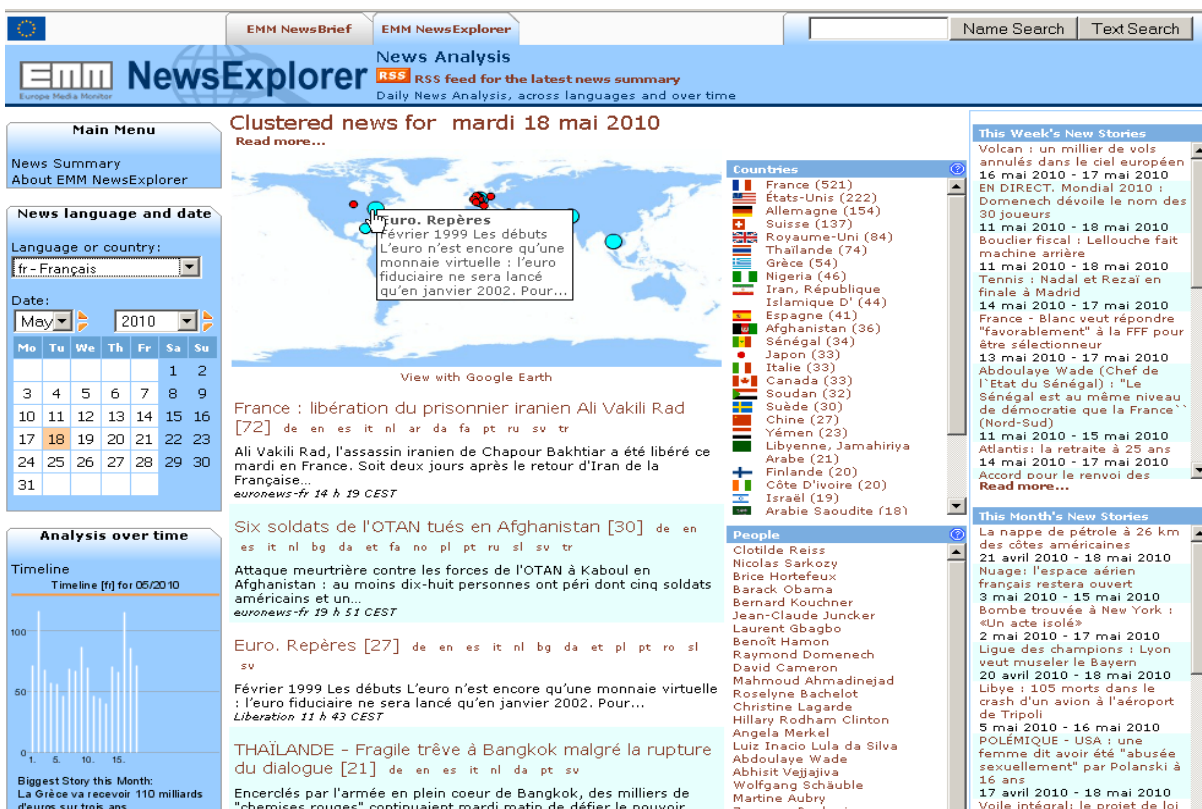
EMM NewsBrief | EMM NewsExplorer

Name Search | Text Search

EMM NewsExplorer
Europe Media Monitor

News Analysis
RSS RSS feed for the latest news summary
Daily News Analysis, across languages and over time

Main Menu
News Summary
About EMM NewsExplorer

News language and date
Language or country:
fr - Français
Date:
May 2010

| Mo | Tu | We | Th | Fr | Sa | Su |
|---|---|---|---|---|---|---|
| | | | | | 1 | 2 |
| 3 | 4 | 5 | 6 | 7 | 8 | 9 |
| 10 | 11 | 12 | 13 | 14 | 15 | 16 |
| 17 | 18 | 19 | 20 | 21 | 22 | 23 |
| 24 | 25 | 26 | 27 | 28 | 29 | 30 |
| 31 | | | | | | |

Analysis over time
Timeline
Timeline [fr] for 05/2010
100
50
0
1. 5. 10. 15.
Biggest Story this Month:
La Grèce va recevoir 110 milliards d'euros sur trois ans

Clustered news for mardi 18 mai 2010
Read more...

Euro. Repères
Février 1999 Les débuts L'euro n'est encore qu'une monnaie virtuelle : l'euro fiduciaire ne sera lancé qu'en janvier 2002. Pour...

View with Google Earth

France : libération du prisonnier iranien Ali Vakili Rad [72] de en es it nl ar da fa pt ru sv tr
Ali Vakili Rad, l'assassin iranien de Chapour Bakhtiar a été libéré ce mardi en France. Soit deux jours après le retour d'Iran de la Française...
euronews-fr 14 h 19 CEST

Six soldats de l'OTAN tués en Afghanistan [30] de en es it nl bg da et fa no pl pt ru sl sv tr
Attaque meurtrière contre les forces de l'OTAN à Kaboul en Afghanistan : au moins dix-huit personnes ont péri dont cinq soldats américains et un...
euronews-fr 19 h 51 CEST

Euro. Repères [27] de en es it nl bg da et pl pt ro sl sv
Février 1999 Les débuts L'euro n'est encore qu'une monnaie virtuelle : l'euro fiduciaire ne sera lancé qu'en janvier 2002. Pour...
Liberation 11 h 43 CEST

THAÏLANDE - Fragile trêve à Bangkok malgré la rupture du dialogue [21] de en es it nl da pt sv
Encerclés par l'armée en plein coeur de Bangkok, des milliers de "chemises rouges" continuaient mardi matin de défier le pouvoir

Countries
France (521)
États-Unis (222)
Allemagne (154)
Suisse (137)
Royaume-Uni (84)
Thaïlande (74)
Grèce (54)
Nigeria (46)
Iran, République Islamique D' (44)
Espagne (41)
Afghanistan (36)
Sénégal (34)
Japon (33)
Italie (33)
Canada (33)
Soudan (32)
Suède (30)
Chine (27)
Yémen (23)
Libyenne, Jamahiriya Arabe (21)
Finlande (20)
Côte D'ivoire (20)
Israël (19)
Arabie Saoudite (18)

People
Clotilde Reiss
Nicolas Sarkozy
Brice Hortefeux
Barack Obama
Bernard Kouchner
Jean-Claude Juncker
Laurent Gbagbo
Benoît Hamon
Raymond Domenech
David Cameron
Mahmoud Ahmadinejad
Roselyne Bachelot
Christine Lagarde
Hillary Rodham Clinton
Angela Merkel
Luiz Inacio Lula da Silva
Abdoulaye Wade
Abhisit Vejjajiva
Wolfgang Schäuble
Martine Aubry

This Week's New Stories
Volcan : un millier de vols annulés dans le ciel européen
16 mai 2010 - 17 mai 2010
EN DIRECT. Mondial 2010 : Domenech dévoile le nom des 30 joueurs
11 mai 2010 - 18 mai 2010
Boulier fiscal : Lellouche fait machine arrière
11 mai 2010 - 18 mai 2010
Tennis : Nadal et Rezaï en finale à Madrid
14 mai 2010 - 17 mai 2010
France - Blanc veut répondre "favorablement" à la FFF pour être sélectionneur
13 mai 2010 - 17 mai 2010
Abdoulaye Wade (Chef de l`Etat du Sénégal) : "Le Sénégal est au même niveau de démocratie que la France`` (Nord-Sud)
11 mai 2010 - 15 mai 2010
Atlantis: la retraite à 25 ans
14 mai 2010 - 17 mai 2010
Accord pour le renvoi des
Read more...

This Month's New Stories
La nappe de pétrole à 26 km des côtes américaines
21 avril 2010 - 18 mai 2010
Nuage: l'espace aérien français restera ouvert
3 mai 2010 - 15 mai 2010
Bombe trouvée à New York : «Un acte isolé»
2 mai 2010 - 17 mai 2010
Ligue des champions : Lyon veut museler le Bayern
20 avril 2010 - 18 mai 2010
Libye : 105 morts dans le crash d'un avion à l'aéroport de Tripoli
5 mai 2010 - 16 mai 2010
POLÉMIQUE - USA : une femme dit avoir été "abusée sexuellement" par Polanski à 16 ans
17 avril 2010 - 18 mai 2010
Voile intégral: le projet de loi